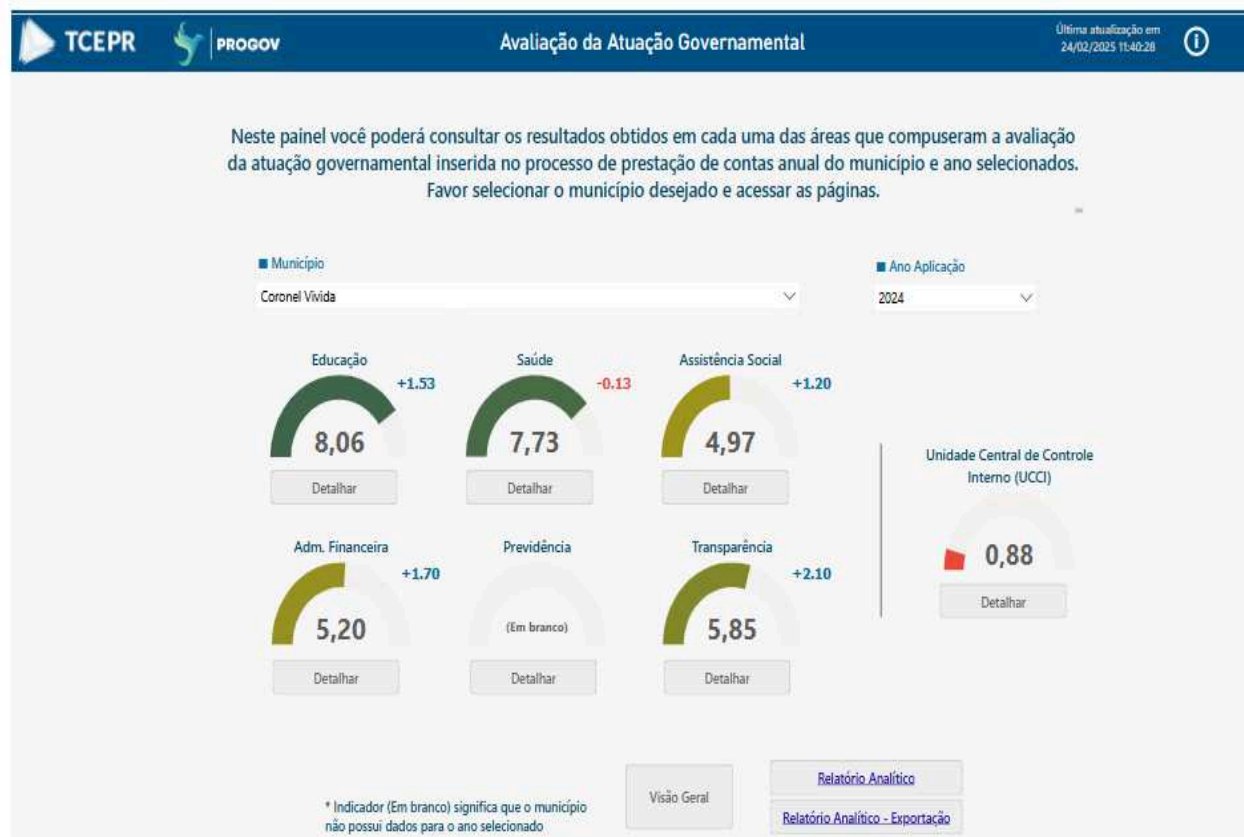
TCEPR PROGOV

Avaliação da Atuação Governamental

Última atualização em 24/02/2025 11:40:28

ⓘ

Neste painel você poderá consultar os resultados obtidos em cada uma das áreas que compuseram a avaliação da atuação governamental inserida no processo de prestação de contas anual do município e ano selecionados. Favor selecionar o município desejado e acessar as páginas.

Município
Coronel Vivida

Ano Aplicação
2024

Educação
+1.53
8,06
Detalhar

Saúde
-0.13
7,73
Detalhar

Assistência Social
+1.20
4,97
Detalhar

Unidade Central de Controle Interno (UCCI)
0,88
Detalhar

Adm. Financeira
+1.70
5,20
Detalhar

Previdência
(Em branco)
Detalhar

Transparência
+2.10
5,85
Detalhar

* Indicador (Em branco) significa que o município não possui dados para o ano selecionado

Visão Geral

Relatório Analítico

Relatório Analítico - Exportação